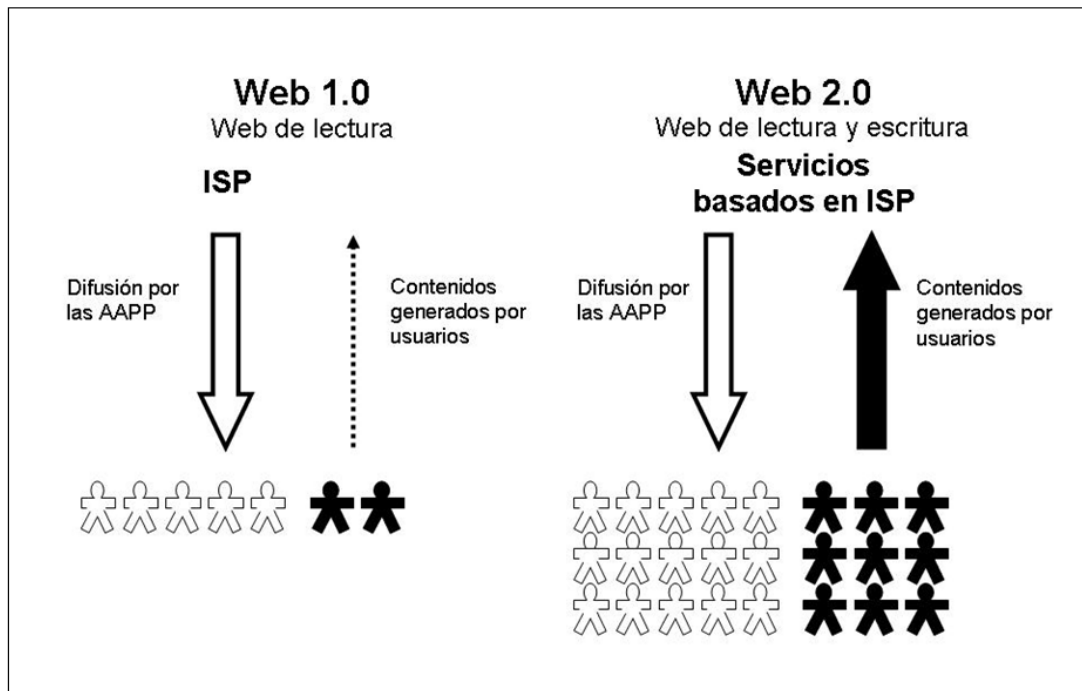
Web 1.0
Web de lectura

ISP

Difusión por las AAPP

Contenidos generados por usuarios

Web 2.0
Web de lectura y escritura

Servicios basados en ISP

Difusión por las AAPP

Contenidos generados por usuarios